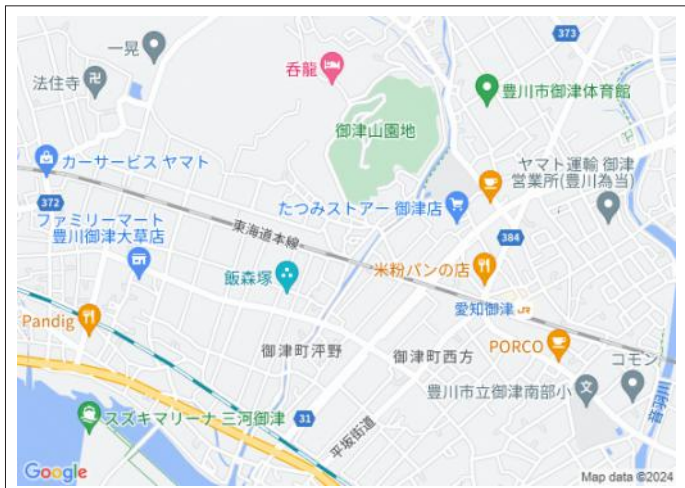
一見
373
法住寺
呑龍
豊川市御津体育館
御津山園地
カーサービス ヤマト
ヤマト運輸 御津営業所(豊川為当)
372
たつみストアー 御津店
ファミリーマート 豊川御津大草店
東海道本線
384
飯森塚
米粉パンの店
愛知御津
Pandig
御津町泙野
御津町西方
PORCO
コモン
豊川市立御津南部小
スズキマリーナ三河御津
31
平坂街道
三河港
Google
Map data ©2024